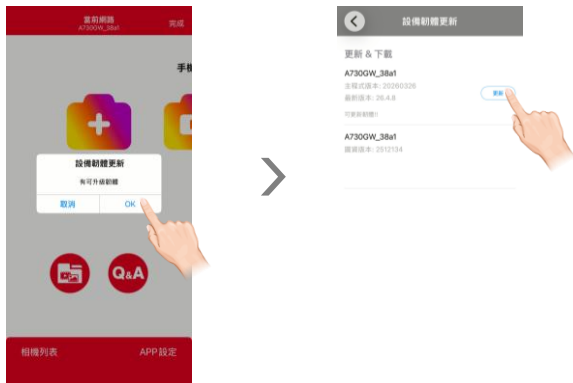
當前網路
A730GW_38a1
完成

手機

設備韌體更新
有可升級韌體
取消
OK

Q&A

相機列表
APP設定

設備韌體更新

更新 & 下載
A730GW_38a1
主程式版本: 20200326
最新版本: 26.4.8
可更新韌體!!
更新

A730GW_38a1
當前版本: 2512134